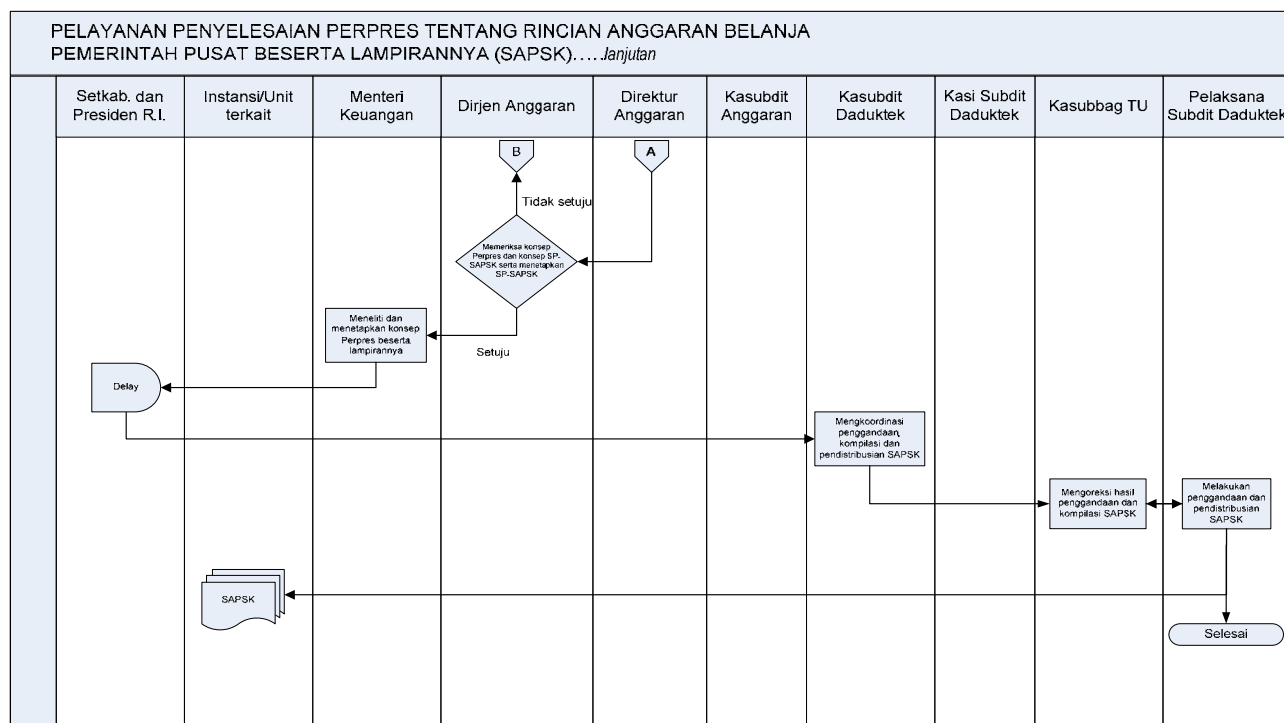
PELAYANAN PENYELESAIAN PERPRES TENTANG RINCIAN ANGGARAN BELANJA PEMERINTAH PUSAT BESERTA LAMPIRANNYA (SAPSK)…..lanjutan

| Setkab. dan Presiden R.I. | Instansi/Unit terkait | Menteri Keuangan | Dirjen Anggaran | Direktur Anggaran | Kasubdit Anggaran | Kasubdit Daduktek | Kasi Subdit Daduktek | Kasubbag TU | Pelaksana Subdit Daduktek |
|---|---|---|---|---|---|---|---|---|---|

B

A

Tidak setuju

Memeriksa konsep Perpres dan konsep SP-SAPSK serta menetapkan SP-SAPSK

Meneliti dan menetapkan konsep Perpres beserta lampirannya

Setuju

Delay

Mengkoordinasi penggandaan, kompilasi dan pendistribusian SAPSK

Mengoreksi hasil penggandaan dan kompilasi SAPSK

Melakukan penggandaan dan pendistribusian SAPSK

SAPSK

Selesai